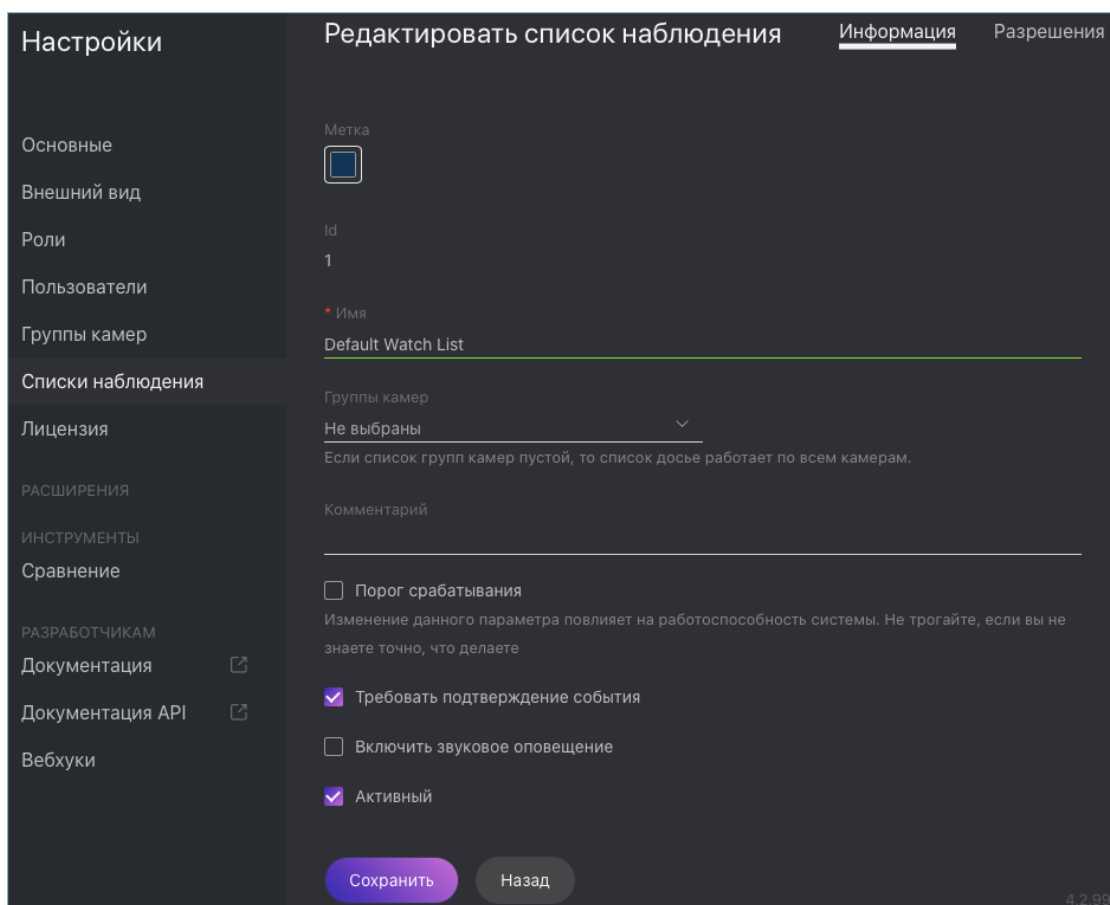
Настройки

Основные
Внешний вид
Роли
Пользователи
Группы камер
Списки наблюдения
Лицензия
РАСШИРЕНИЯ
ИНСТРУМЕНТЫ
Сравнение
РАЗРАБОТЧИКАМ
Документация
Документация API
Вебхуки

Редактировать список наблюдения

Информация

Разрешения

Метка

Id
1

* Имя
Default Watch List

Группы камер
Не выбраны
Если список групп камер пустой, то список досье работает по всем камерам.

Комментарий

Порог срабатывания
Изменение данного параметра повлияет на работоспособность системы. Не трогайте, если вы не знаете точно, что делаете

Требовать подтверждение события

Включить звуковое оповещение

Активный

Сохранить

Назад

4.2.99